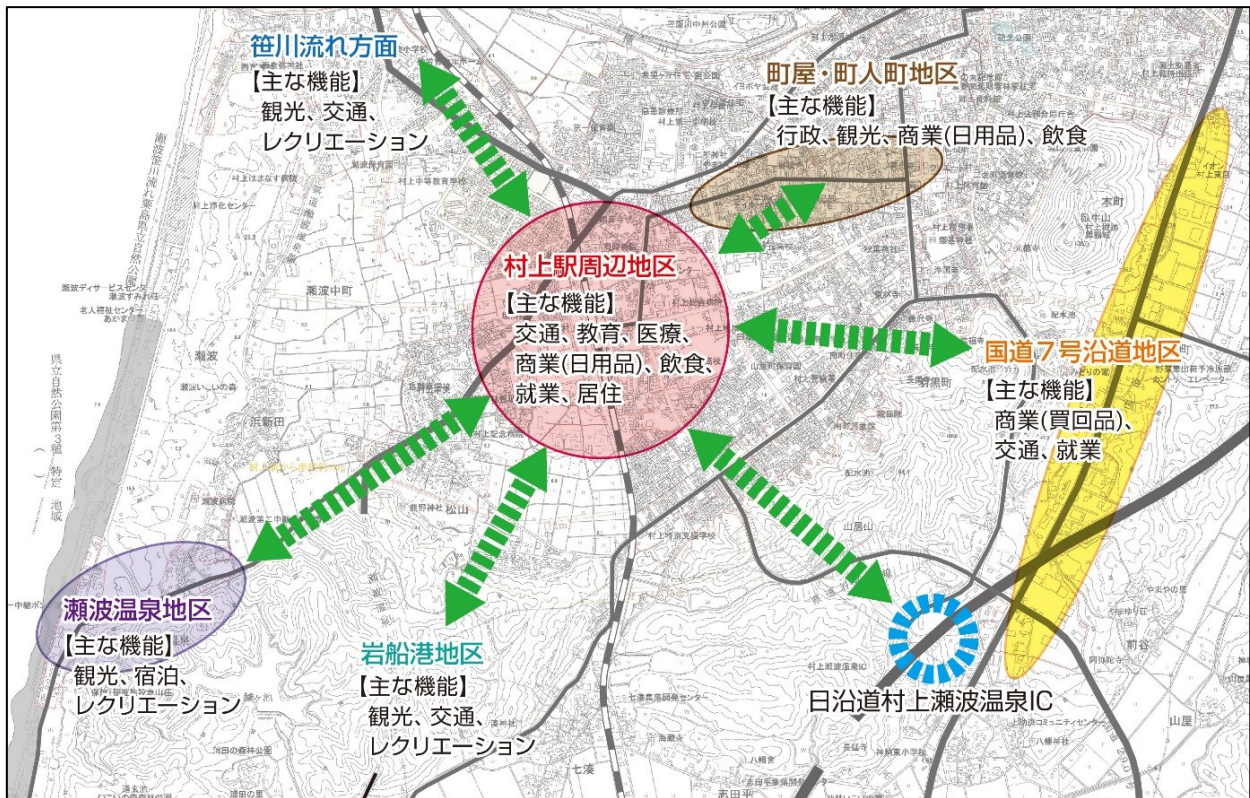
笹川流れ方面
【主な機能】
観光、交通、
レクリエーション

町屋・町人町地区
【主な機能】
行政、観光、商業(日用品)、飲食

村上駅周辺地区
【主な機能】
交通、教育、医療、
商業(日用品)、飲食、
就業、居住

国道７号沿道地区
【主な機能】
商業(買回品)、
交通、就業

瀬波温泉地区
【主な機能】
観光、宿泊、
レクリエーション

岩船港地区
【主な機能】
観光、交通、
レクリエーション

日沿道村上瀬波温泉IC